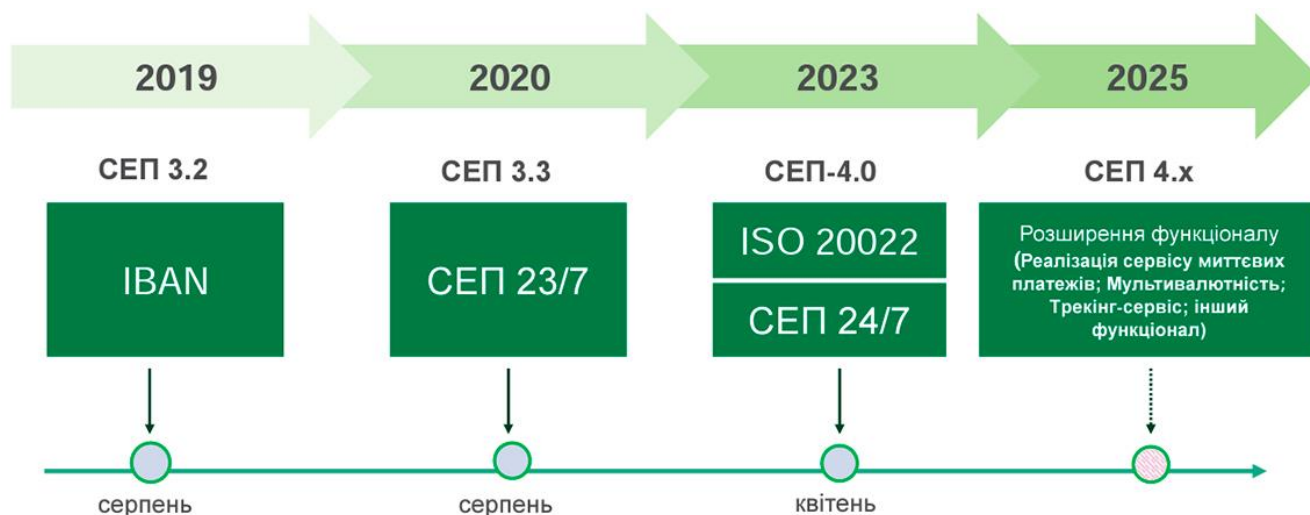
2019

2020

2023

2025

СЕП 3.2

IBAN

серпень

СЕП 3.3

СЕП 23/7

серпень

СЕП-4.0

ISO 20022

СЕП 24/7

квітень

СЕП 4.x

Розширення функціоналу (Реалізація сервісу миттєвих платежів; Мультивалютність; Трекінг-сервіс; інший функціонал)